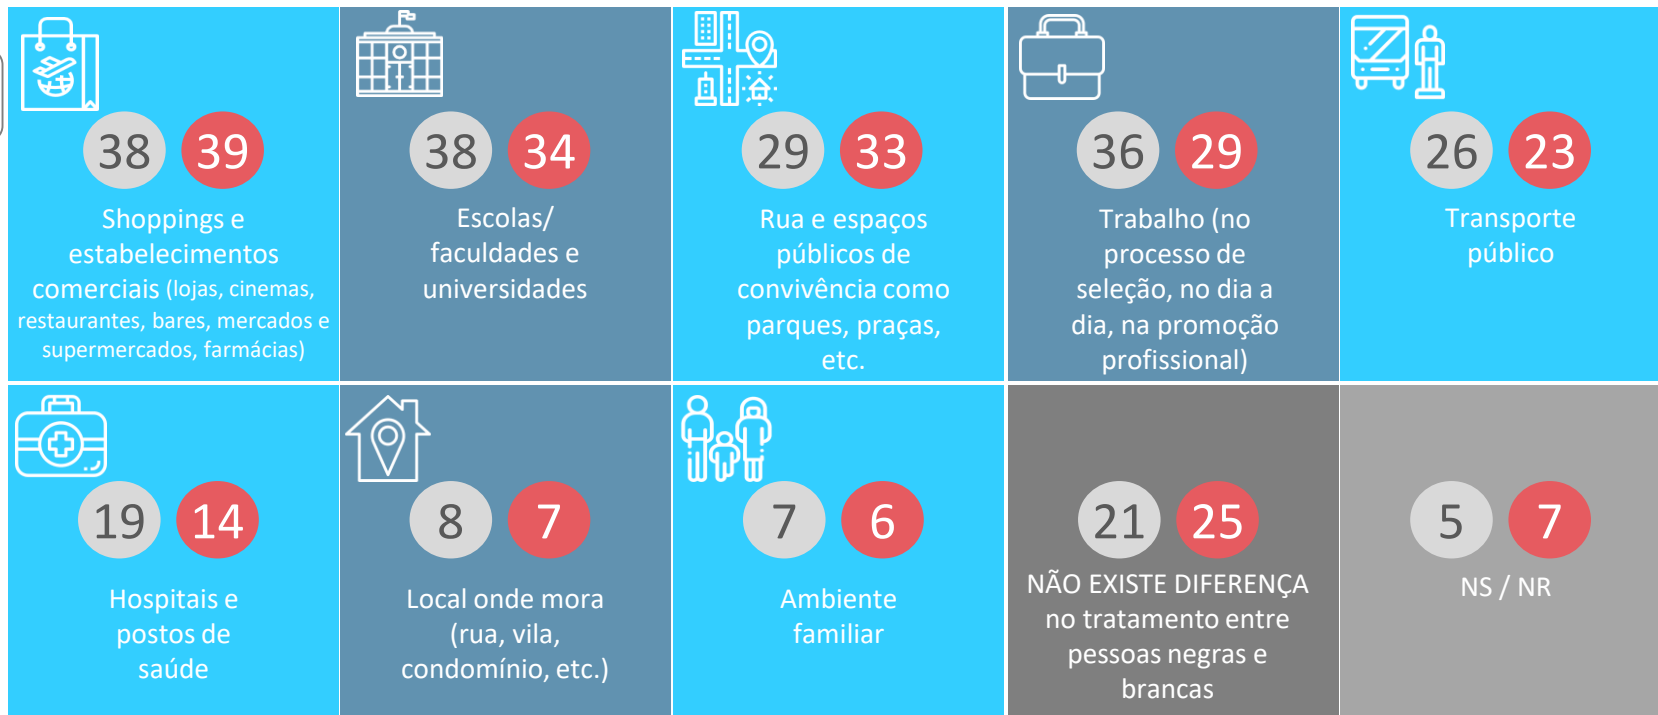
38 39
Shoppings e estabelecimentos comerciais (lojas, cinemas, restaurantes, bares, mercados e supermercados, farmácias)

38 34
Escolas/ faculdades e universidades

29 33
Rua e espaços públicos de convivência como parques, praças, etc.

36 29
Trabalho (no processo de seleção, no dia a dia, na promoção profissional)

26 23
Transporte público

19 14
Hospitais e postos de saúde

8 7
Local onde mora (rua, vila, condomínio, etc.)

7 6
Ambiente familiar

21 25
NÃO EXISTE DIFERENÇA no tratamento entre pessoas negras e brancas

5 7
NS / NR